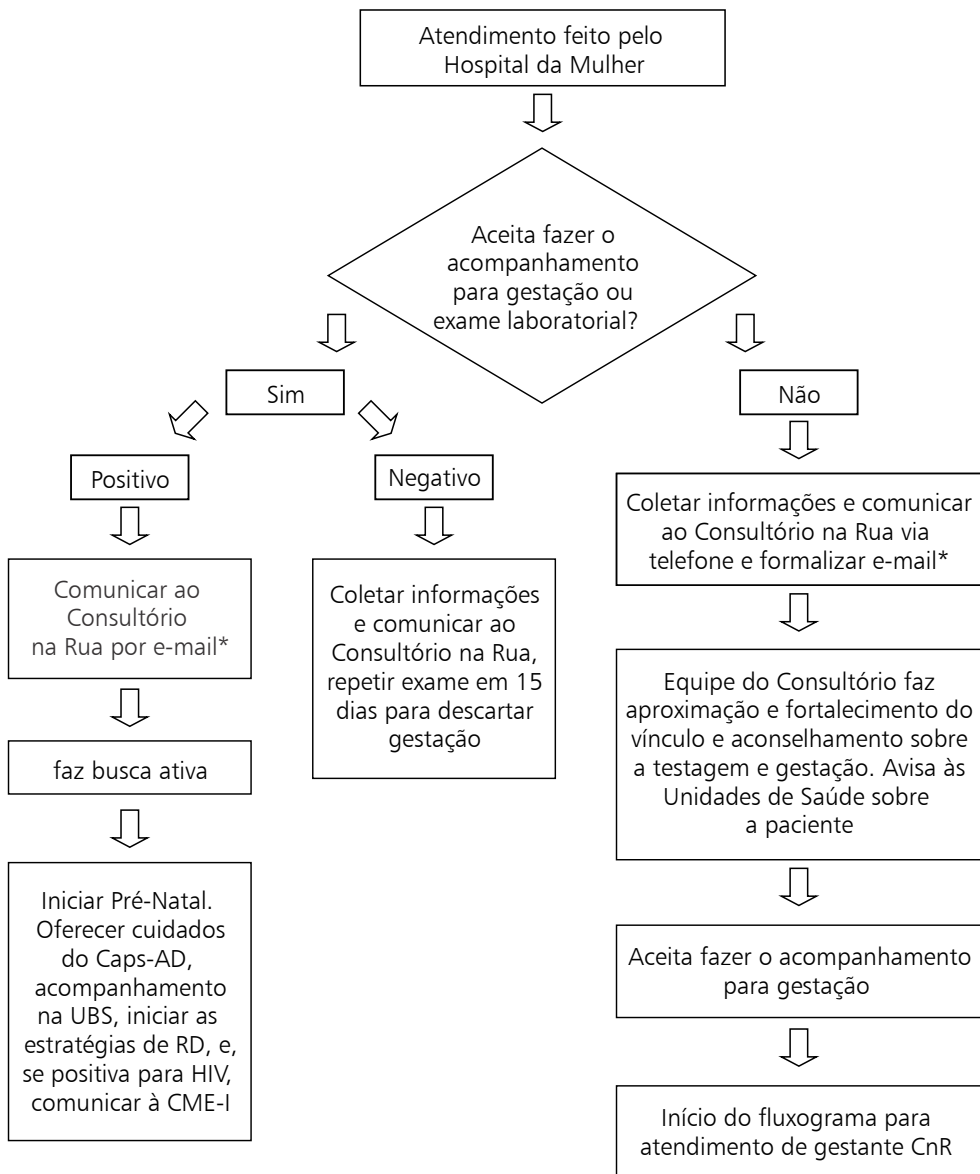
Atendimento feito pelo Hospital da Mulher

Aceita fazer o acompanhamento para gestação ou exame laboratorial?

Sim

Positivo

Comunicar ao Consultório na Rua por e-mail*

faz busca ativa

Iniciar Pré-Natal. Oferecer cuidados do Caps-AD, acompanhamento na UBS, iniciar as estratégias de RD, e, se positiva para HIV, comunicar à CME-I

Negativo

Coletar informações e comunicar ao Consultório na Rua, repetir exame em 15 dias para descartar gestação

Não

Coletar informações e comunicar ao Consultório na Rua via telefone e formalizar e-mail*

Equipe do Consultório faz aproximação e fortalecimento do vínculo e aconselhamento sobre a testagem e gestação. Avisa às Unidades de Saúde sobre a paciente

Aceita fazer o acompanhamento para gestação

Início do fluxograma para atendimento de gestante CnR